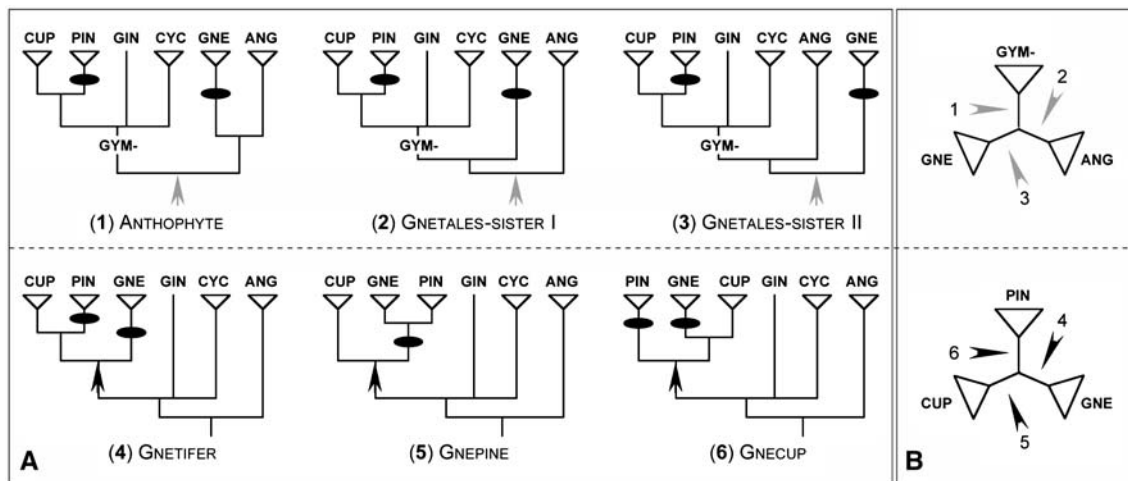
CUP PIN GIN CYC GNE ANG

GYM-

(1) ANTHOPHYTE

CUP PIN GIN CYC GNE ANG

GYM-

(2) GNETALES-SISTER I

CUP PIN GIN CYC ANG GNE

GYM-

(3) GNETALES-SISTER II

GYM-

1

2

3

GNE

ANG

CUP PIN GNE GIN CYC ANG

(4) GNETIFER

CUP GNE PIN GIN CYC ANG

(5) GNEPINE

PIN GNE CUP GIN CYC ANG

(6) GNECUP

PIN

6

4

5

CUP

GNE

A

B